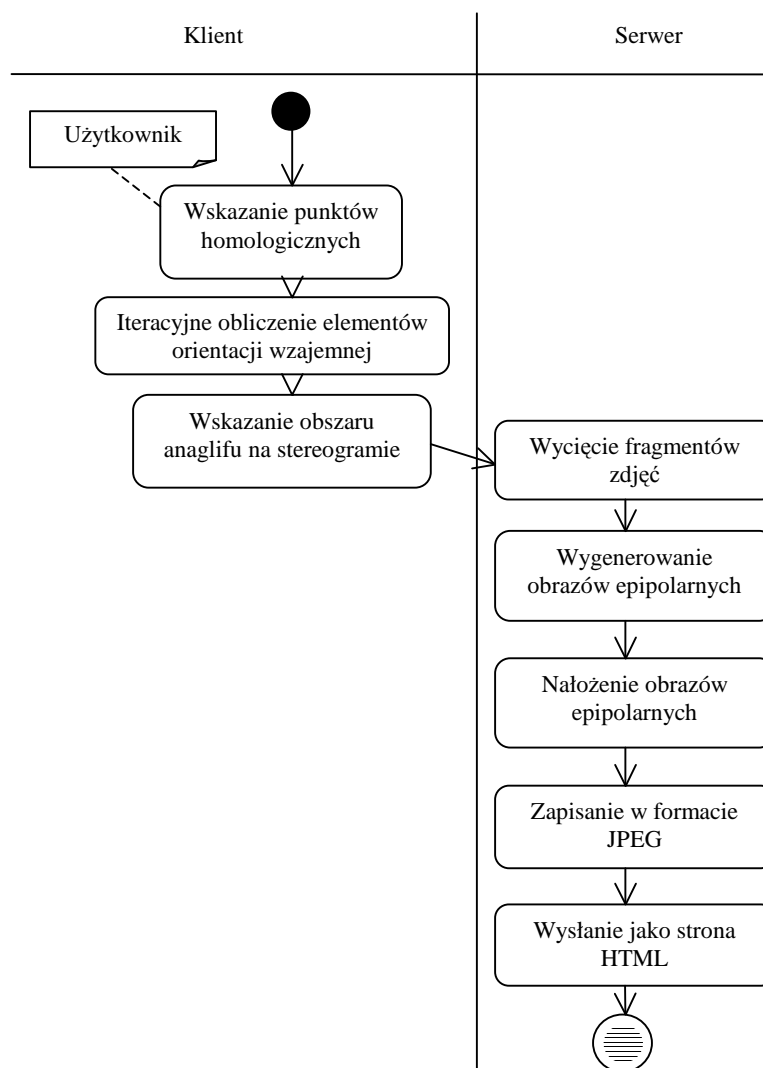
Klient

Serwer

Użytkownik

Wskazanie punktów homologicznych

Iteracyjne obliczenie elementów orientacji wzajemnej

Wskazanie obszaru anaglifu na stereogramie

Wycięcie fragmentów zdjęć

Wygenerowanie obrazów epipolarnych

Nałożenie obrazów epipolarnych

Zapisanie w formacie JPEG

Wysłanie jako strona HTML